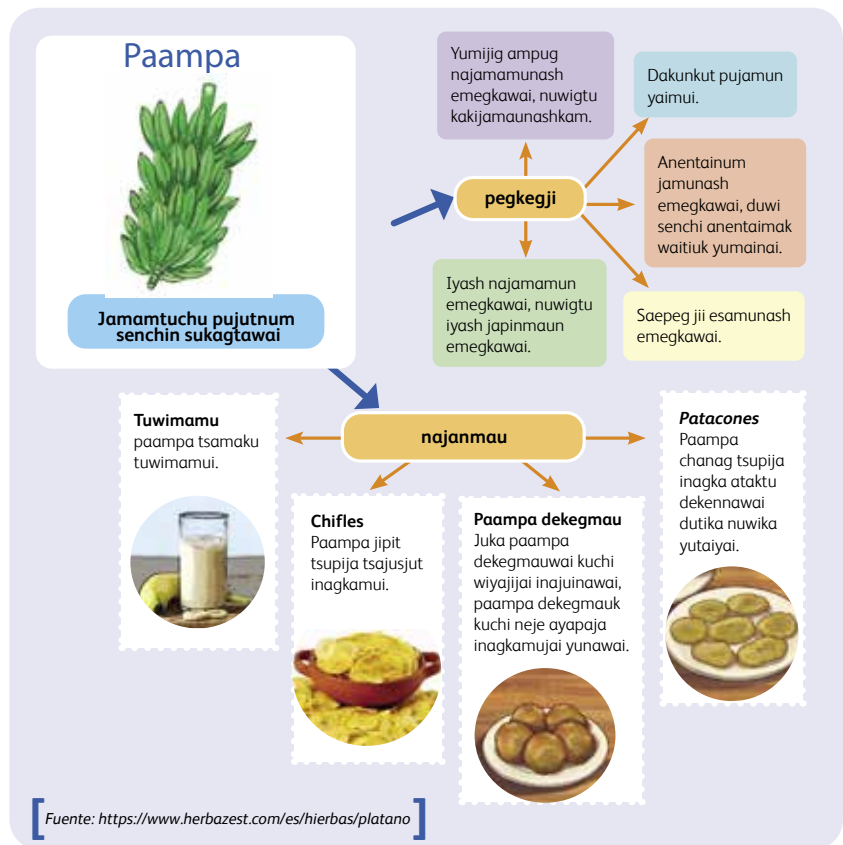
Paampa

Jamamtuchu pujutnum senchin sukagtawai

pegkegji

Yumijig ampug najamamunash emegkawai, nuwigtu kakijamaunashkam.

Dakunkut pujamun yaimui.

Anentainum jamunash emegkawai, duwi senchi anentaimak waitiuk yumainai.

Saepeg jii esamunash emegkawai.

Iyash najamamun emegkawai, nuwigtu iyash japinmaun emegkawai.

najanmau

Tuwimamu
paampa tsamaku tuwimamui.

Chifles
Paampa jipit tsupija tsajusjut inagkamui.

Paampa dekegmau
Juka paampa dekegmauwai kuchi wiyajijai inajuinawai, paampa dekegmauk kuchi neje ayapaja inagkamujai yunawai.

Patacones
Paampa chanag tsupija inagka ataktu dekennawai dutika nuwika yutaiyai.

Fuente: https://www.herbazest.com/es/hierbas/platano